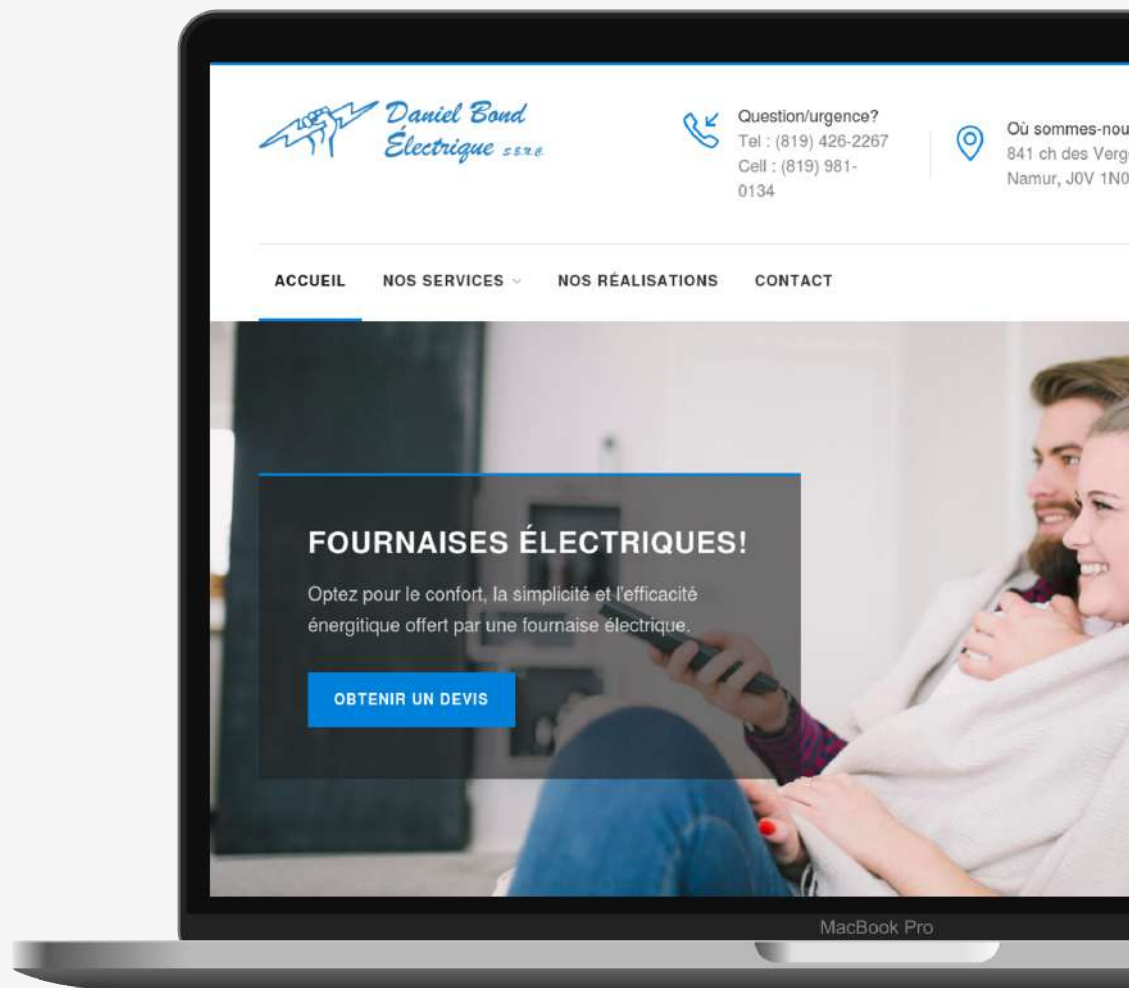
Daniel Bond Électrique senc

Question/urgence?
Tel : (819) 426-2267
Cell : (819) 981-0134

Où sommes-nou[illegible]
841 ch des Verg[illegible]
Namur, J0V 1N0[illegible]

ACCUEIL NOS SERVICES NOS RÉALISATIONS CONTACT

FOURNAISES ÉLECTRIQUES!

Optez pour le confort, la simplicité et l'efficacité énergitique offert par une fournaise électrique.

OBTENIR UN DEVIS

MacBook Pro